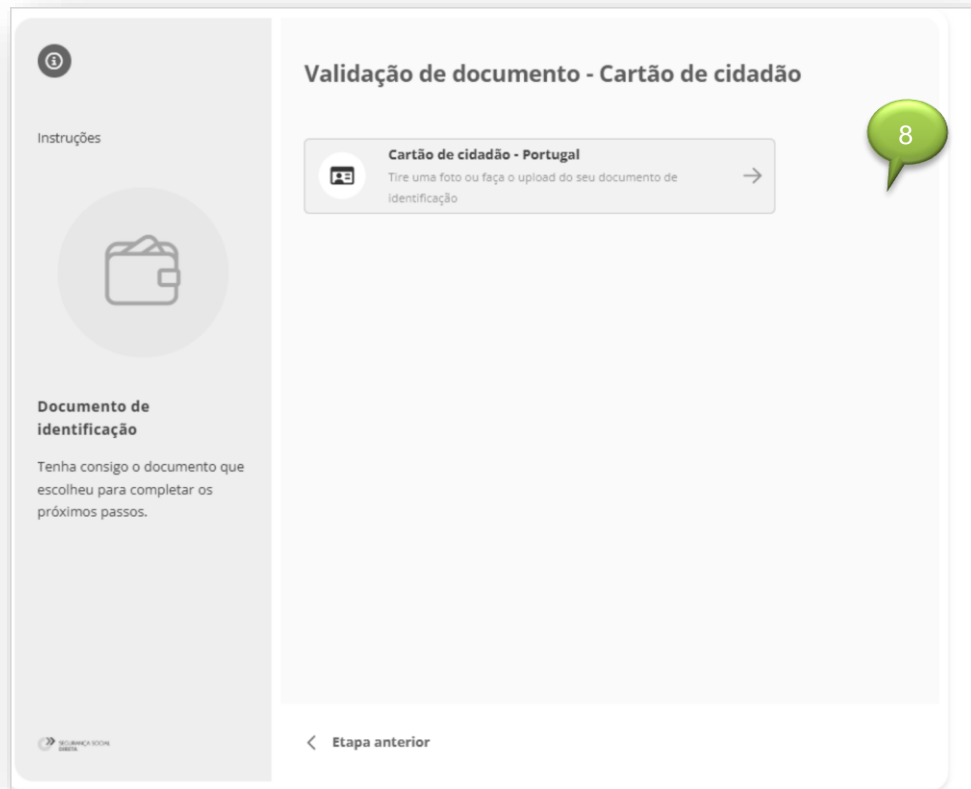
Instruções

Documento de identificação

Tenha consigo o documento que escolheu para completar os próximos passos.

SEGURANÇA SOCIAL DIRETA

Validação de documento - Cartão de cidadão

8

Cartão de cidadão - Portugal
Tire uma foto ou faça o upload do seu documento de identificação

Etapa anterior